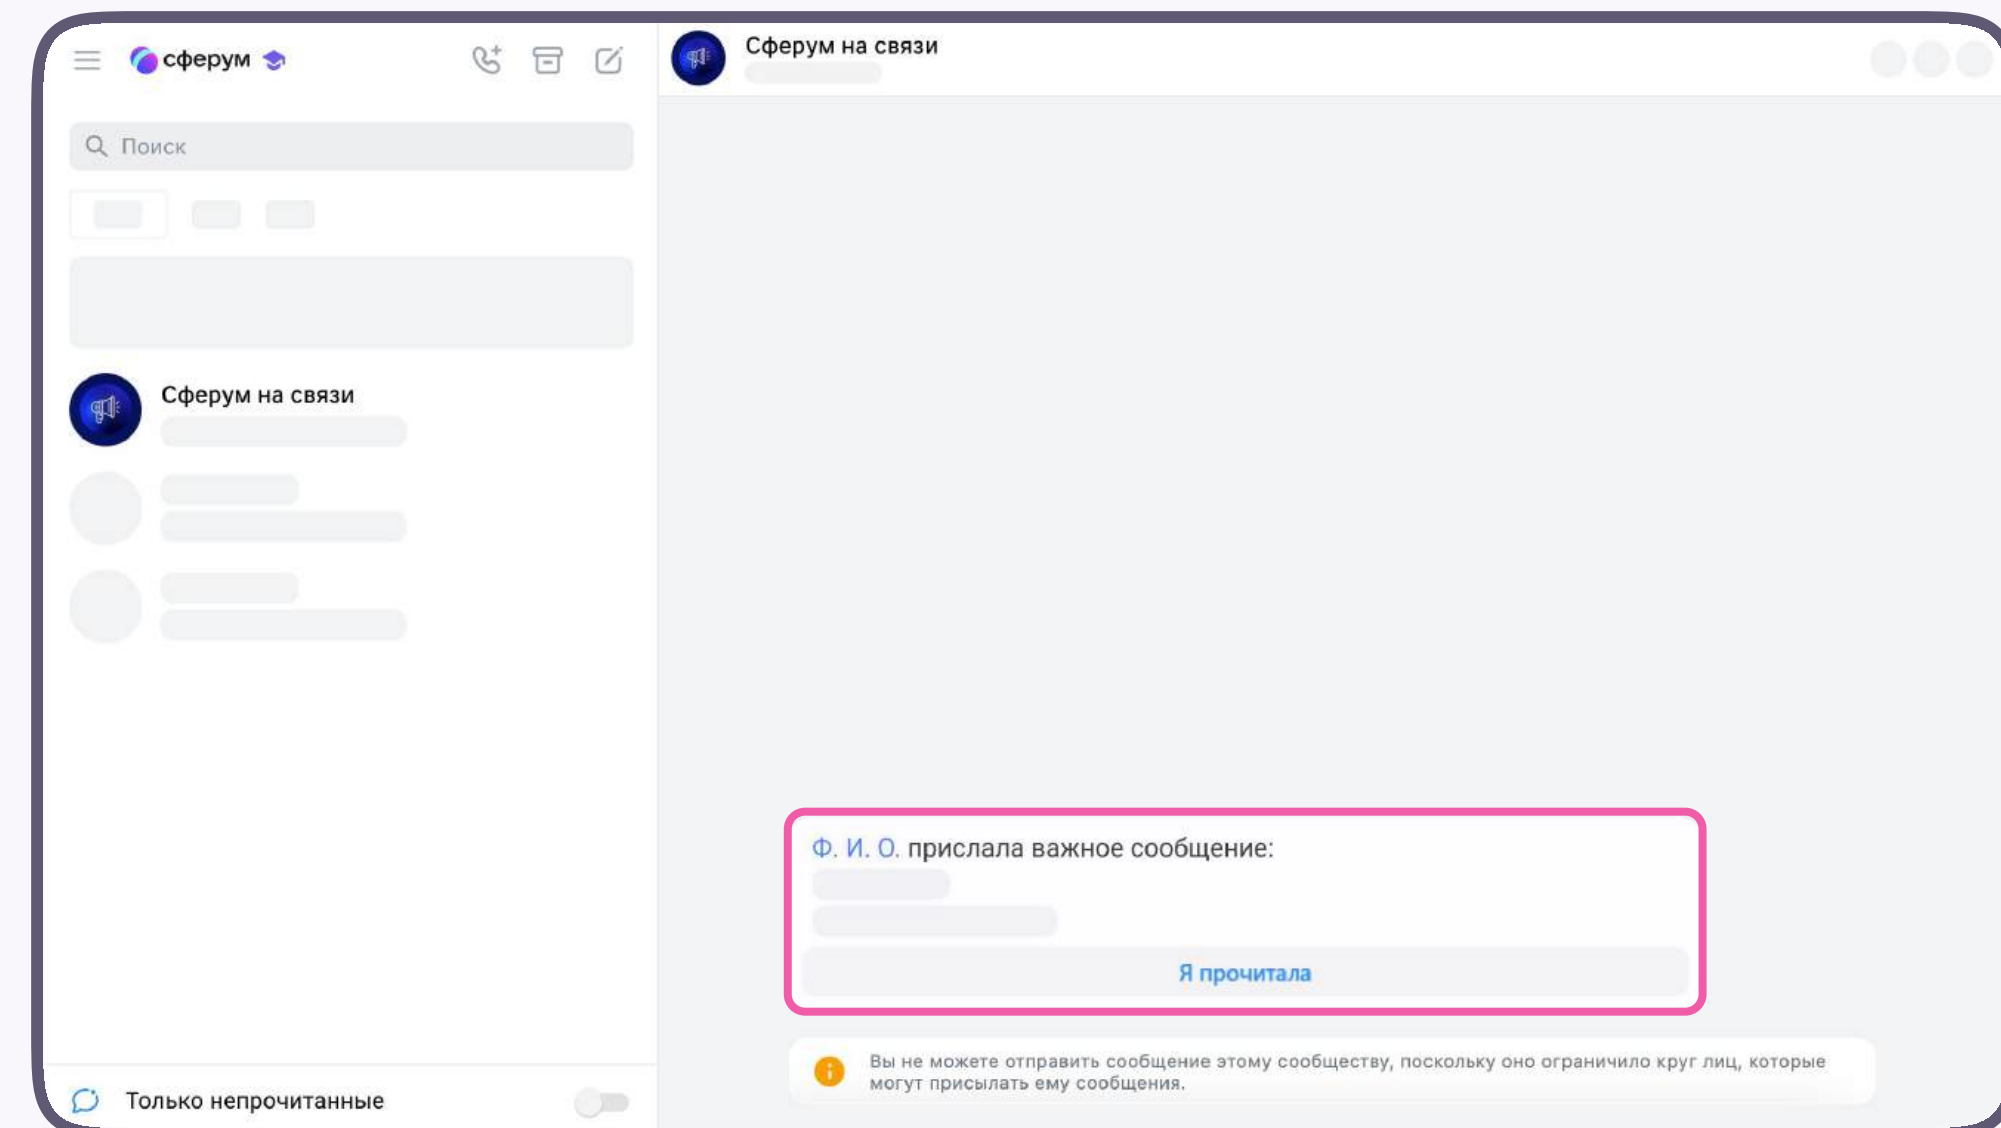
сферум

Поиск

Сферум на связи

Только непрочитанные

Сферум на связи

Ф. И. О. прислала важное сообщение:

Я прочитала

Вы не можете отправить сообщение этому сообществу, поскольку оно ограничило круг лиц, которые могут присылать ему сообщения.